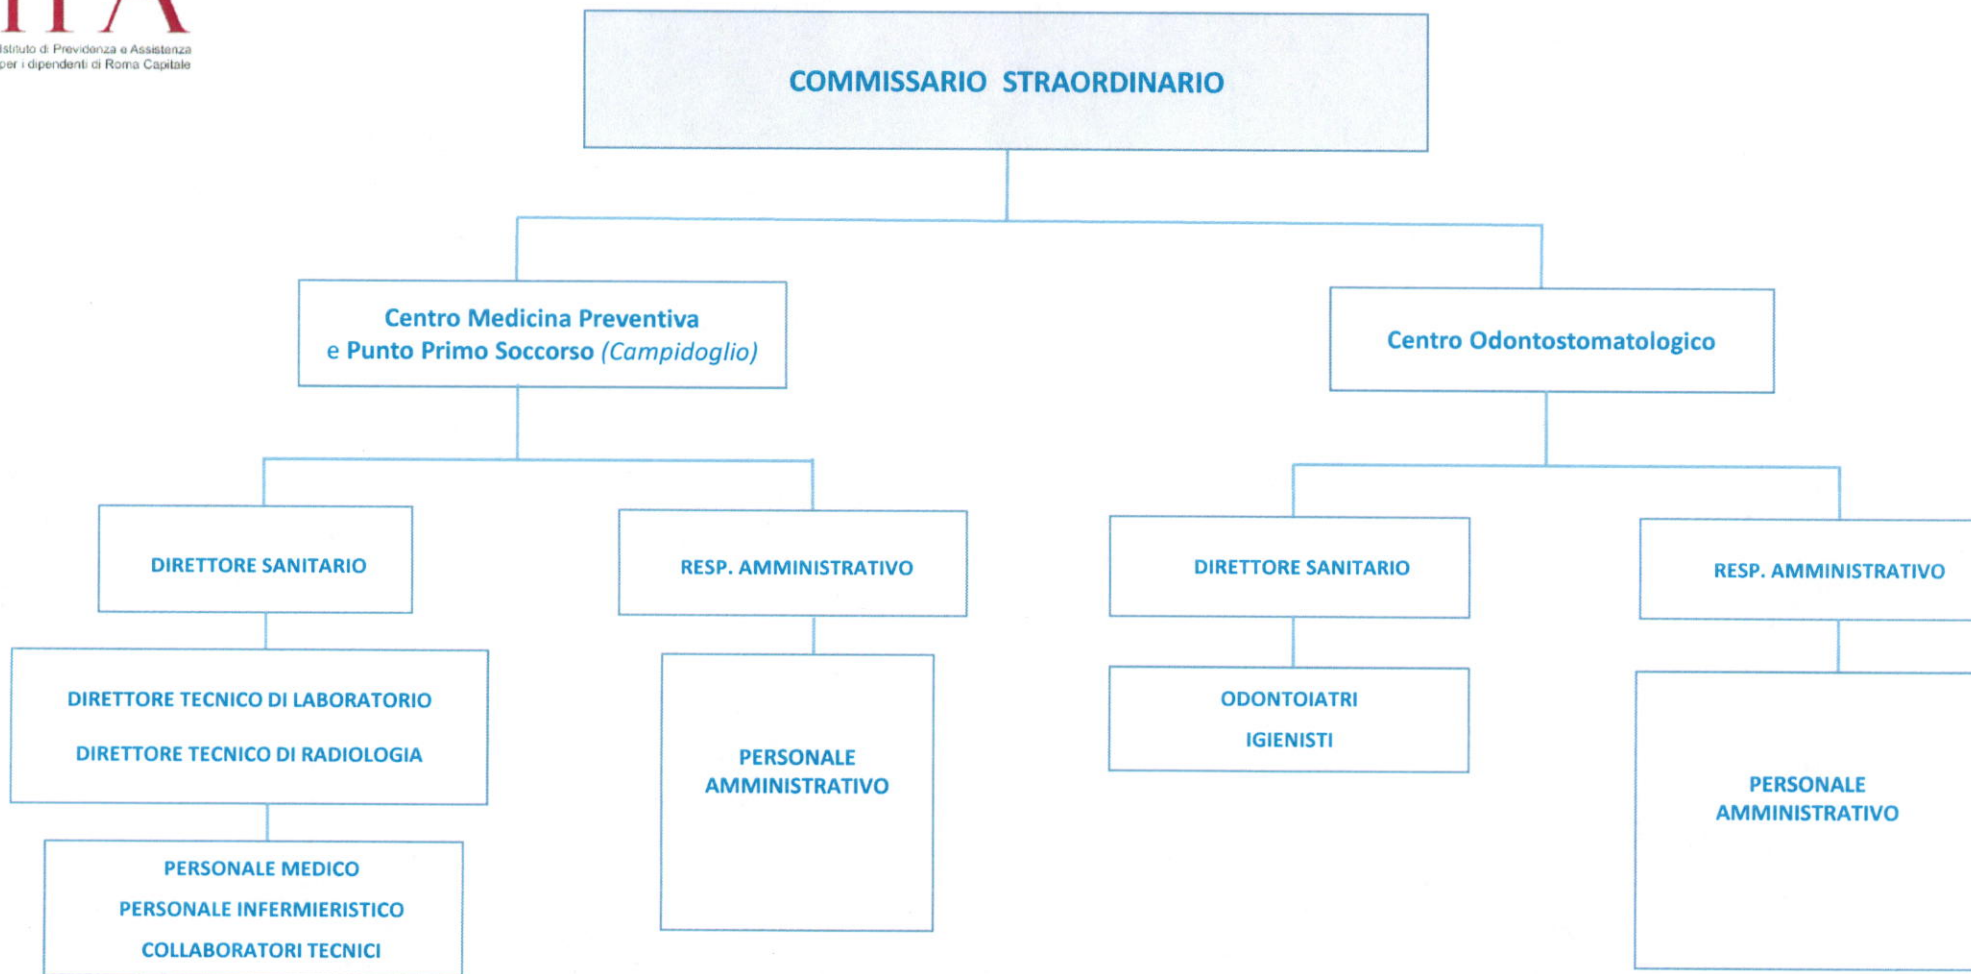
Istituto di Previdenza e Assistenza per i dipendenti di Roma Capitale

COMMISSARIO STRAORDINARIO

Centro Medicina Preventiva e Punto Primo Soccorso *(Campidoglio)*

Centro Odontostomatologico

DIRETTORE SANITARIO

RESP. AMMINISTRATIVO

DIRETTORE SANITARIO

RESP. AMMINISTRATIVO

DIRETTORE TECNICO DI LABORATORIO

DIRETTORE TECNICO DI RADIOLOGIA

PERSONALE AMMINISTRATIVO

ODONTOIATRI

IGIENISTI

PERSONALE AMMINISTRATIVO

PERSONALE MEDICO

PERSONALE INFERMIERISTICO

COLLABORATORI TECNICI